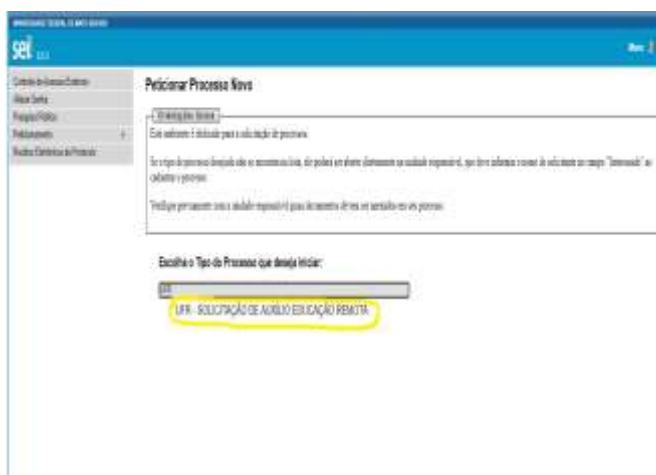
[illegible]

sei

Menu

Controle de Acessos Externos
Alterar Senha
Pesquisa Pública
Peticionamento
Recibos Eletrônicos de Protocolo

Peticionar Processo Novo

Orientações Gerais

Este ambiente é destinado para a solicitação de processos.

Se o tipo de processo desejado não se encontra na lista, não poderá ser aberto diretamente na unidade responsável, que deve informar o nome do solicitante no campo "Interessado" ao cadastrar o processo.

Verifique previamente com a unidade responsável para documentos de teor em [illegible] em seu processo.

Escolha o Tipo do Processo que deseja iniciar:

UFR - SOLICITAÇÃO DE AUXÍLIO EDUCAÇÃO REMOTA